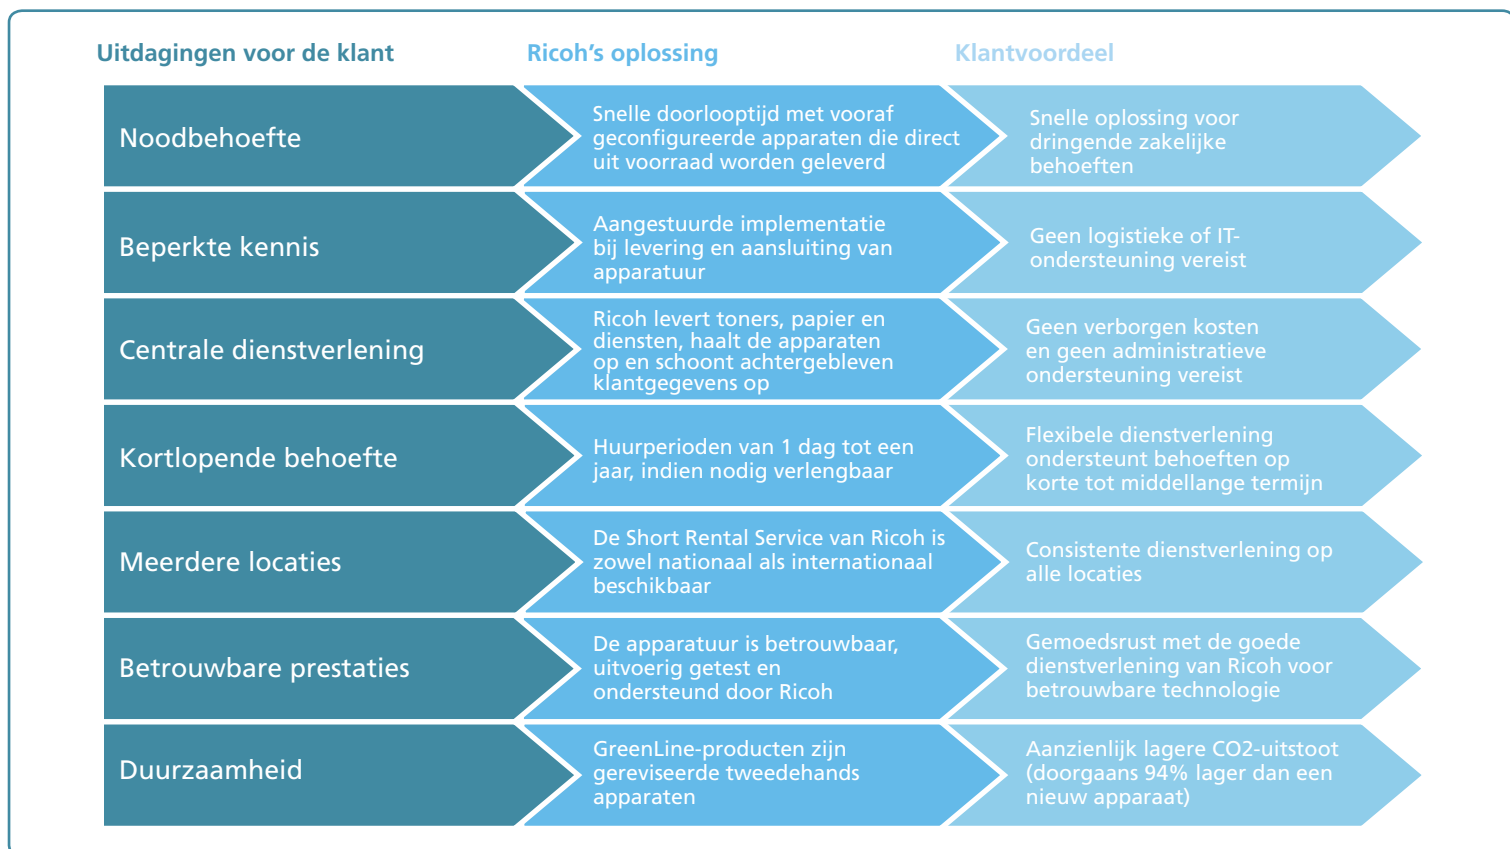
| Uitdagingen voor de klant | Ricoh's oplossing | Klantvoordeel |
|---|---|---|
| Noodbehoefte | Snelle doorlooptijd met vooraf geconfigureerde apparaten die direct uit voorraad worden geleverd | Snelle oplossing voor dringende zakelijke behoeften |
| Beperkte kennis | Aangestuurde implementatie bij levering en aansluiting van apparatuur | Geen logistieke of IT-ondersteuning vereist |
| Centrale dienstverlening | Ricoh levert toners, papier en diensten, haalt de apparaten op en schoont achtergebleven klantgegevens op | Geen verborgen kosten en geen administratieve ondersteuning vereist |
| Kortlopende behoefte | Huurperioden van 1 dag tot een jaar, indien nodig verlengbaar | Flexibele dienstverlening ondersteunt behoeften op korte tot middellange termijn |
| Meerdere locaties | De Short Rental Service van Ricoh is zowel nationaal als internationaal beschikbaar | Consistente dienstverlening op alle locaties |
| Betrouwbare prestaties | De apparatuur is betrouwbaar, uitvoerig getest en ondersteund door Ricoh | Gemoedsrust met de goede dienstverlening van Ricoh voor betrouwbare technologie |
| Duurzaamheid | GreenLine-producten zijn gereviseerde tweedehands apparaten | Aanzienlijk lagere CO2-uitstoot (doorgaans 94% lager dan een nieuw apparaat) |